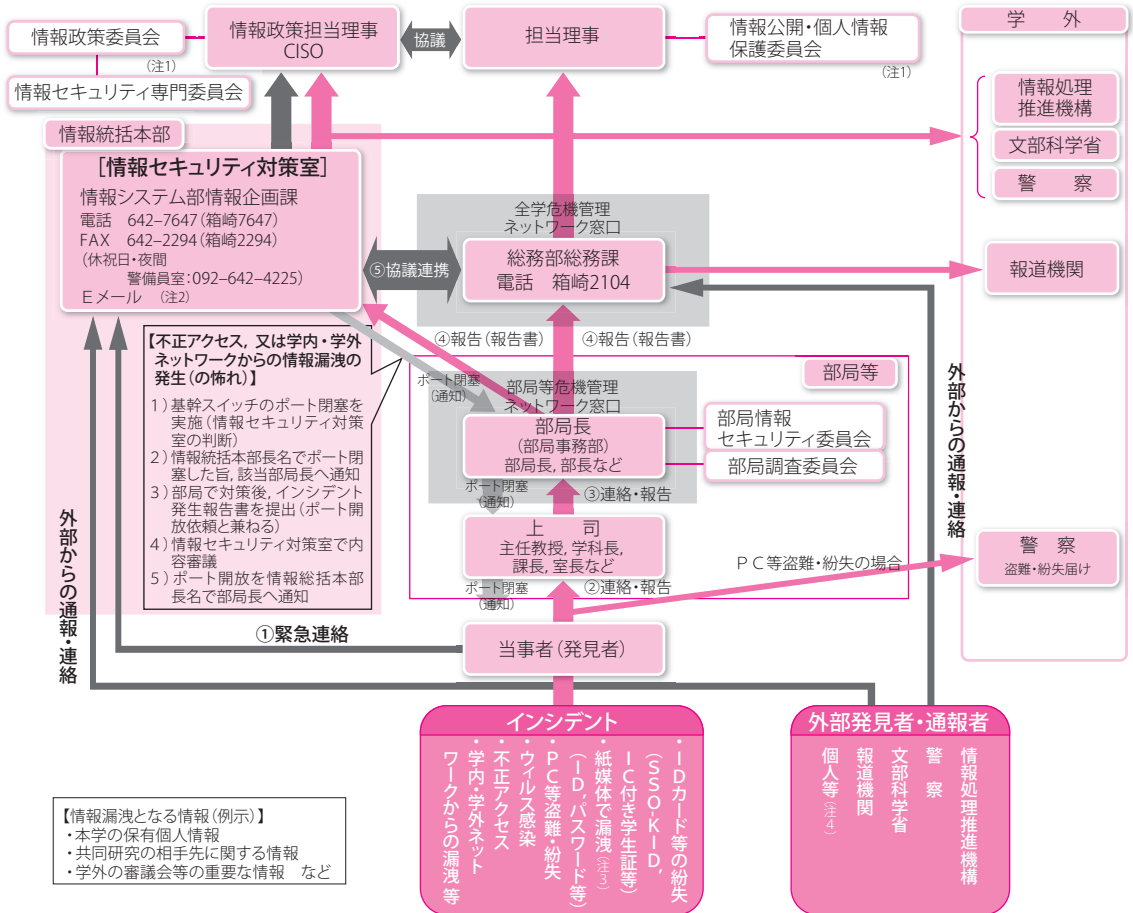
情報政策委員会

情報政策担当理事
CISO

協議

担当理事

情報公開・個人情報保護委員会

(注1)

(注1)

情報セキュリティ専門委員会

学外

情報処理推進機構

文部科学省

警察

情報統括本部

[情報セキュリティ対策室]
情報システム部情報企画課
電話 642−7647(箱崎7647)
FAX 642−2294(箱崎2294)
(休祝日・夜間
警備員室:092−642−4225)
Eメール (注2)

全学危機管理
ネットワーク窓口

⑤協議連携

総務部総務課
電話 箱崎2104

報道機関

④報告(報告書)

④報告(報告書)

【不正アクセス, 又は学内・学外ネットワークからの情報漏洩の発生(の怖れ)】
1)基幹スイッチのポート閉塞を実施(情報セキュリティ対策室の判断)
2)情報統括本部長名でポート閉塞した旨, 該当部局長へ通知
3)部局で対策後, インシデント発生報告書を提出(ポート開放依頼と兼ねる)
4)情報セキュリティ対策室で内容審議
5)ポート開放を情報統括本部長名で部局長へ通知

部局等

ポート閉塞
(通知)

部局等危機管理
ネットワーク窓口

部局長
(部局事務部)
部局長, 部長など

部局情報
セキュリティ委員会

部局調査委員会

外部からの通報・連絡

ポート閉塞
(通知)

③連絡・報告

上 司
主任教授, 学科長,
課長, 室長など

PC等盗難・紛失の場合

警察
盗難・紛失届け

ポート閉塞
(通知)

②連絡・報告

外部からの通報・連絡

①緊急連絡

当事者(発見者)

インシデント

・IDカード等の紛失(SSO-KID, IC付き学生証等)
・紙媒体で漏洩(注3)
(ID, パスワード等)
・PC等盗難・紛失
・ウィルス感染
・不正アクセス
・学内・学外ネットワークからの漏洩等

外部発見者・通報者

情報処理推進機構
警察
文部科学省
報道機関
個人等(注4)

【情報漏洩となる情報(例示)】
・本学の保有個人情報
・共同研究の相手先に関する情報
・学外の審議会等の重要な情報 など